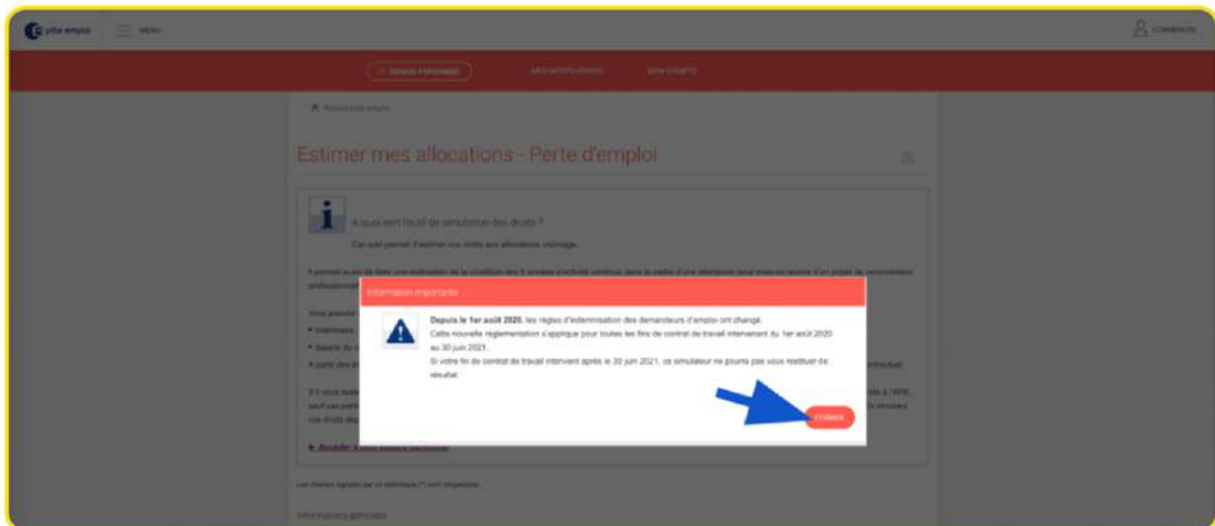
pôle emploi MENU

CONNEXION

ESPACE PERSONNEL MES NOTIFICATIONS MON COMPTE

Accueil pôle emploi

Estimer mes allocations - Perte d'emploi

A quoi sert l'outil de simulation des droits ?

Cet outil permet d'estimer vos droits aux allocations chômage.

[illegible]

Information importante

Depuis le 1er août 2020, les règles d'indemnisation des demandeurs d'emploi ont changé.
Cette nouvelle réglementation s'applique pour toutes les fins de contrat de travail intervenant du 1er août 2020 au 30 juin 2021.
Si votre fin de contrat de travail intervient après le 30 juin 2021, ce simulateur ne pourra pas vous restituer de résultat.

FERMER

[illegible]

Informations générales